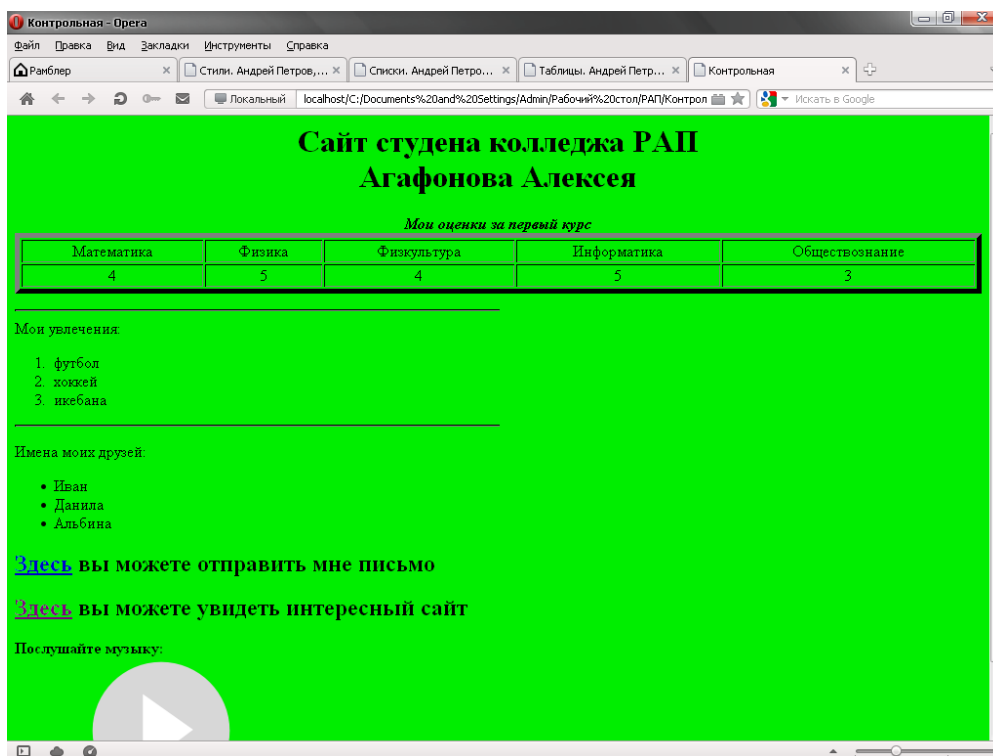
Контрольная - Opera

Файл Правка Вид Закладки Инструменты Справка

Рамблер | Стили. Андрей Петров,... | Списки. Андрей Петро... | Таблицы. Андрей Петр... | Контрольная

Локальный localhost/C:/Documents%20and%20Settings/Admin/Рабочий%20стол/РАП/Контрол

Искать в Google

Сайт студена колледжа РАП
Агафонова Алексея

Мои оценки за первый курс

| Математика | Физика | Физкультура | Информатика | Обществознание |
|---|---|---|---|---|
| 4 | 5 | 4 | 5 | 3 |

Мои увлечения:

1. футбол
2. хоккей
3. икебана

Имена моих друзей:

- Иван
- Данила
- Альбина

Здесь вы можете отправить мне письмо

Здесь вы можете увидеть интересный сайт

Послушайте музыку: